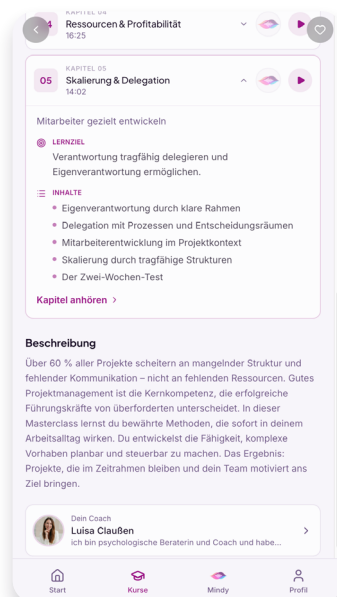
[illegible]4 KAPITEL 04
Ressourcen & Profitabilität
16:25

05 KAPITEL 05
Skalierung & Delegation
14:02

Mitarbeiter gezielt entwickeln

LERNZIEL
Verantwortung tragfähig delegieren und Eigenverantwortung ermöglichen.

INHALTE
- Eigenverantwortung durch klare Rahmen
- Delegation mit Prozessen und Entscheidungsräumen
- Mitarbeiterentwicklung im Projektkontext
- Skalierung durch tragfähige Strukturen
- Der Zwei-Wochen-Test

Kapitel anhören >

Beschreibung

Über 60 % aller Projekte scheitern an mangelnder Struktur und fehlender Kommunikation – nicht an fehlenden Ressourcen. Gutes Projektmanagement ist die Kernkompetenz, die erfolgreiche Führungskräfte von überforderten unterscheidet. In dieser Masterclass lernst du bewährte Methoden, die sofort in deinem Arbeitsalltag wirken. Du entwickelst die Fähigkeit, komplexe Vorhaben planbar und steuerbar zu machen. Das Ergebnis: Projekte, die im Zeitrahmen bleiben und dein Team motiviert ans Ziel bringen.

Dein Coach
Luisa Claußen
ich bin psychologische Beraterin und Coach und habe...

Start
Kurse
Mindy
Profil